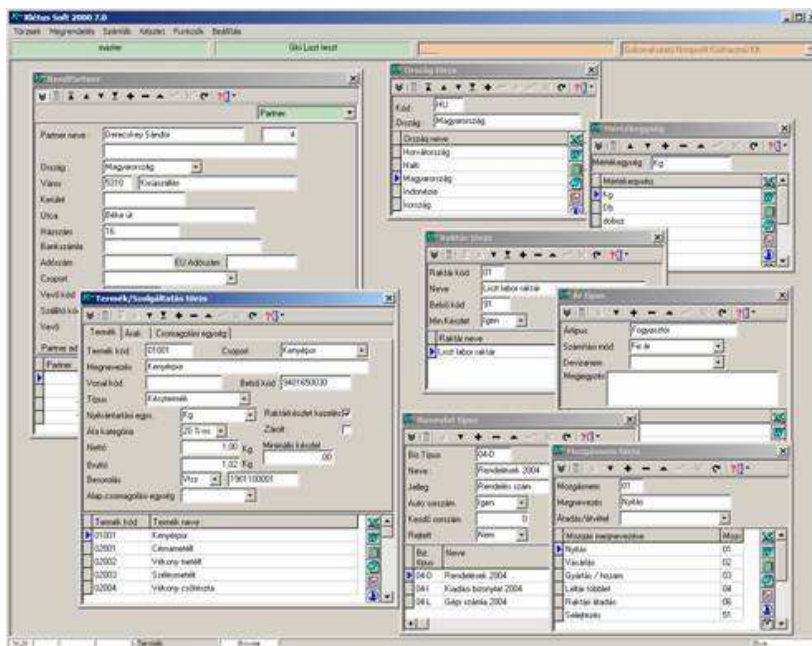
Klétus Soft 2000 7.0

Törzsek Megrendelés Számlák Készlet Funkciók Beállítás

master

Oki Liszt teszt

Cukorvarázs Nonprofit Közhasznú Kft.

Vevő/Partner

Partner

Partner neve: Derecskey Sándor

Ország: Magyarország

Város: 5310 Kisújszállás

Kerület

Utca: Béke út

Házszám: 16

Bankszámla

Adószám: EU Adószám

Csoport

Vevő kód

Szállító kód

Vevő

Partner ad

Partner

Ország törzs

Kód: HU

Ország: Magyarország

Ország neve

Horvátország

Haiti

Magyarország

Indonézia

Izrael

Mértékegység

Mértékegység: Kg

Mértékegység

Kg

Db

doboz

Raktár törzs

Raktár kód: 01

Neve: Liszt labor raktár

Belső kód: 01

Min.Készlet: Igen

Raktár neve

Liszt labor raktár

Ár típus

Ártípus: Fogyasztói

Számítási mód: Fel ár

Devizanem

Megjegyzés

Termék/Szolgáltatás törzs

Termék | Árak | Csomagolási egység

Termék kód: 01001 Csoport: Kenyérpor

Megnevezés: Kenyérpor

Vonal kód: Belső kód: 9401650030

Típus: Késztermék

Nyilvántartási egys.: Kg Raktárkészlet kezelés

Áfa kategória: 20 % os Zárolt

Nettó: 1.00 Kg Minimális készlet: .00

Bruttó: 1.02 Kg

Besorolás: Vtsz 1901100001

Alap.csomagolási egység

| Termék kód | Termék neve |
|---|---|
| 01001 | Kenyérpor |
| 02001 | Cirnamentlisz |
| 02002 | Világos kenyér |
| 02003 | Szélesmetélt |
| 02004 | Világos cérnametélt |

Bizonylat típus

Biz.Típus: 04-D

Neve: Rendelések 2004

Jelleg: Rendelési szám

Auto sorszám: Igen

Kezdő sorszám: 0

Rejtett: Nem

| Biz. Típus | Neve |
|---|---|
| 04-D | Rendelések 2004 |
| 04-I | Kiadási bizonylat 2004 |
| 04-L | Gépi számla 2004 |

Mozgásnem törzs

Mozgásnem: 01

Megnevezés: Nyitás

Átadás/átvétel

| Mozgás megnevezése | Mozgá |
|---|---|
| Nyitás | 01 |
| Vásárlás | 02 |
| Gyártás / hozam | 03 |
| Leltár többlet | 04 |
| Raktári átadás | 06 |
| Selejtezés | 51 |

Termék

Ésszer